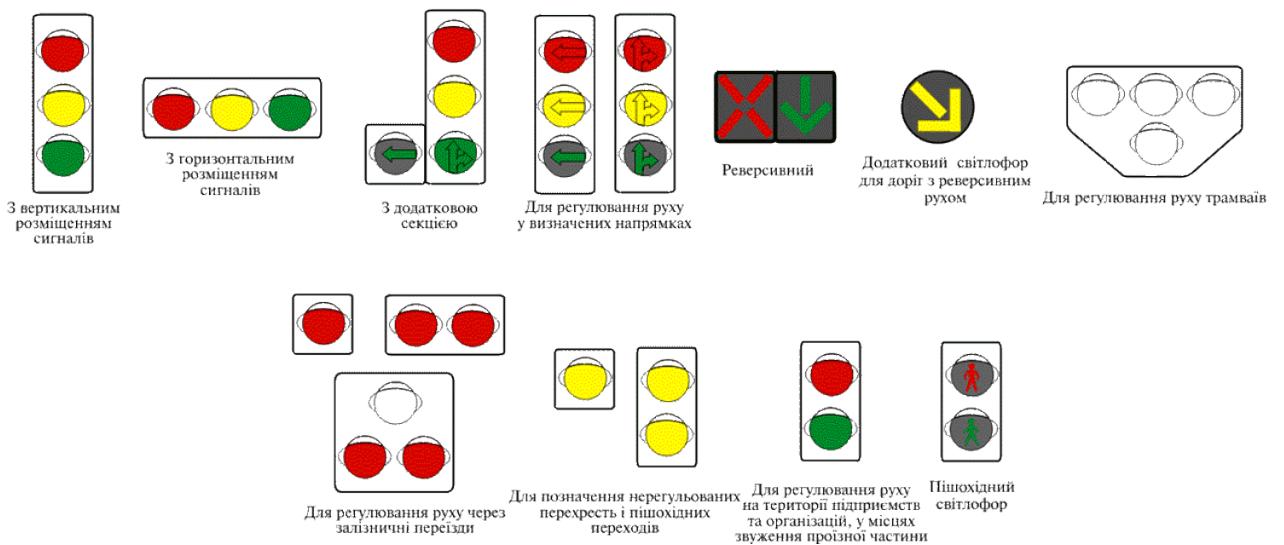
З вертикальним розміщенням сигналів

З горизонтальним розміщенням сигналів

З додатковою секцією

Для регулювання руху у визначених напрямках

Реверсивний

Додатковий світлофор для доріг з реверсивним рухом

Для регулювання руху трамваїв

Для регулювання руху через залізничні переїзди

Для позначення нерегульованих перехресть і пішохідних переходів

Для регулювання руху на території підприємств та організацій, у місцях звуження проїзної частини

Пішохідний світлофор